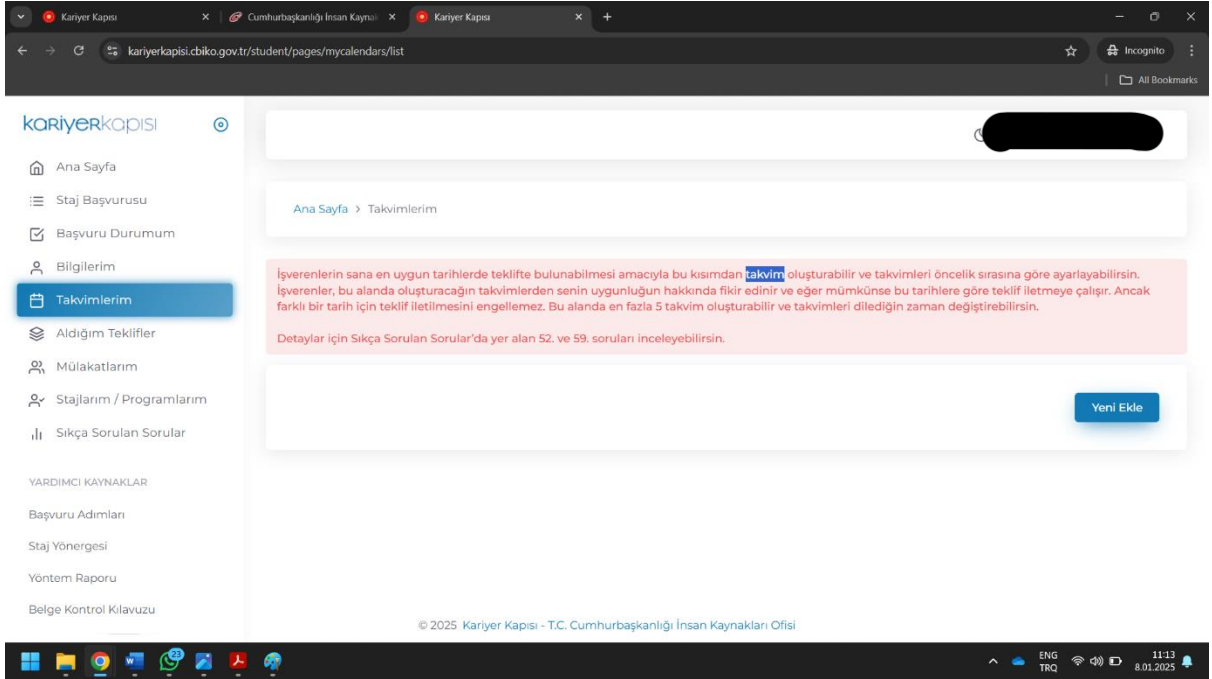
Kariyer Kapısı
Cumhurbaşkanlığı İnsan Kaynakl
Kariyer Kapısı
kariyerkapisi.cbiko.gov.tr/student/pages/mycalendars/list
Incognito
All Bookmarks

kariyerkapısı

Ana Sayfa
Staj Başvurusu
Başvuru Durumum
Bilgilerim
Takvimlerim
Aldığım Teklifler
Mülakatlarım
Stajlarım / Programlarım
Sıkça Sorulan Sorular

YARDIMCI KAYNAKLAR
Başvuru Adımları
Staj Yönergesi
Yöntem Raporu
Belge Kontrol Kılavuzu

Ana Sayfa > Takvimlerim

İşverenlerin sana en uygun tarihlerde teklifte bulunabilmesi amacıyla bu kısımdan takvim oluşturabilir ve takvimleri öncelik sırasına göre ayarlayabilirsin. İşverenler, bu alanda oluşturacağın takvimlerden senin uygunluğun hakkında fikir edinir ve eğer mümkünse bu tarihlere göre teklif iletmeye çalışır. Ancak farklı bir tarih için teklif iletilmesini engellemez. Bu alanda en fazla 5 takvim oluşturabilir ve takvimleri dilediğin zaman değiştirebilirsin.

Detaylar için Sıkça Sorulan Sorular'da yer alan 52. ve 59. soruları inceleyebilirsin.

Yeni Ekle

© 2025 Kariyer Kapısı - T.C. Cumhurbaşkanlığı İnsan Kaynakları Ofisi

23
ENG TRQ
11:13
8.01.2025